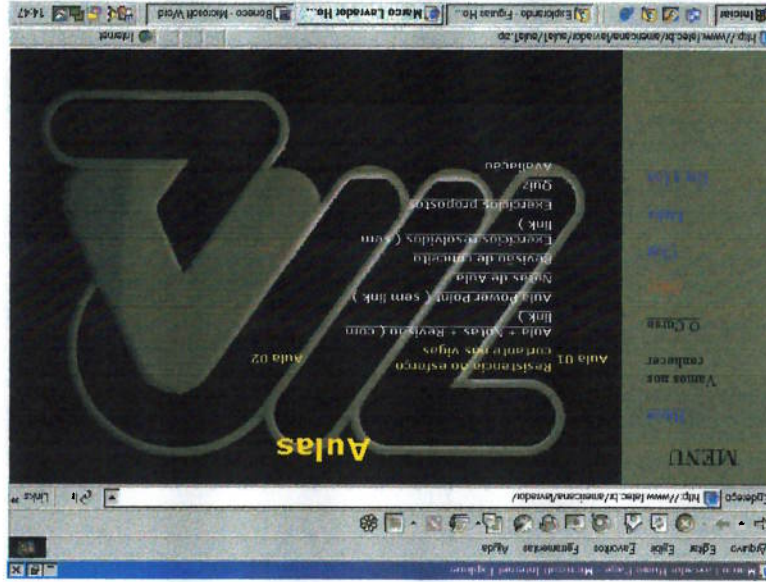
Marco Lavrador Home Page - Microsoft Internet Explorer

Arquivo Editar Exibir Favoritos Ferramentas Ajuda

Endereço http://www.lalec.br/americana/lavrador/ Links

MENU

Início

Vamos nos conhecer

O Curso

Aulas

Links

Ex-Alunos

Aulas

Aula 01 Resistência ao esforço cortante nas vigas Aula 02

Aula + Notas + Revisão ( com link )

Aula Power Point ( sem link )

Notas de Aula

Revisão de conceito

Exercícios resolvidos ( sem link )

Exercícios propostos

Quiz

Avaliação

http://www.lalec.br/americana/lavrador/aula1/aula01.zip Internet

Iniciar Explorando - Figuras Ho... Marco Lavrador Ho... Boneco - Microsoft Word 14:47